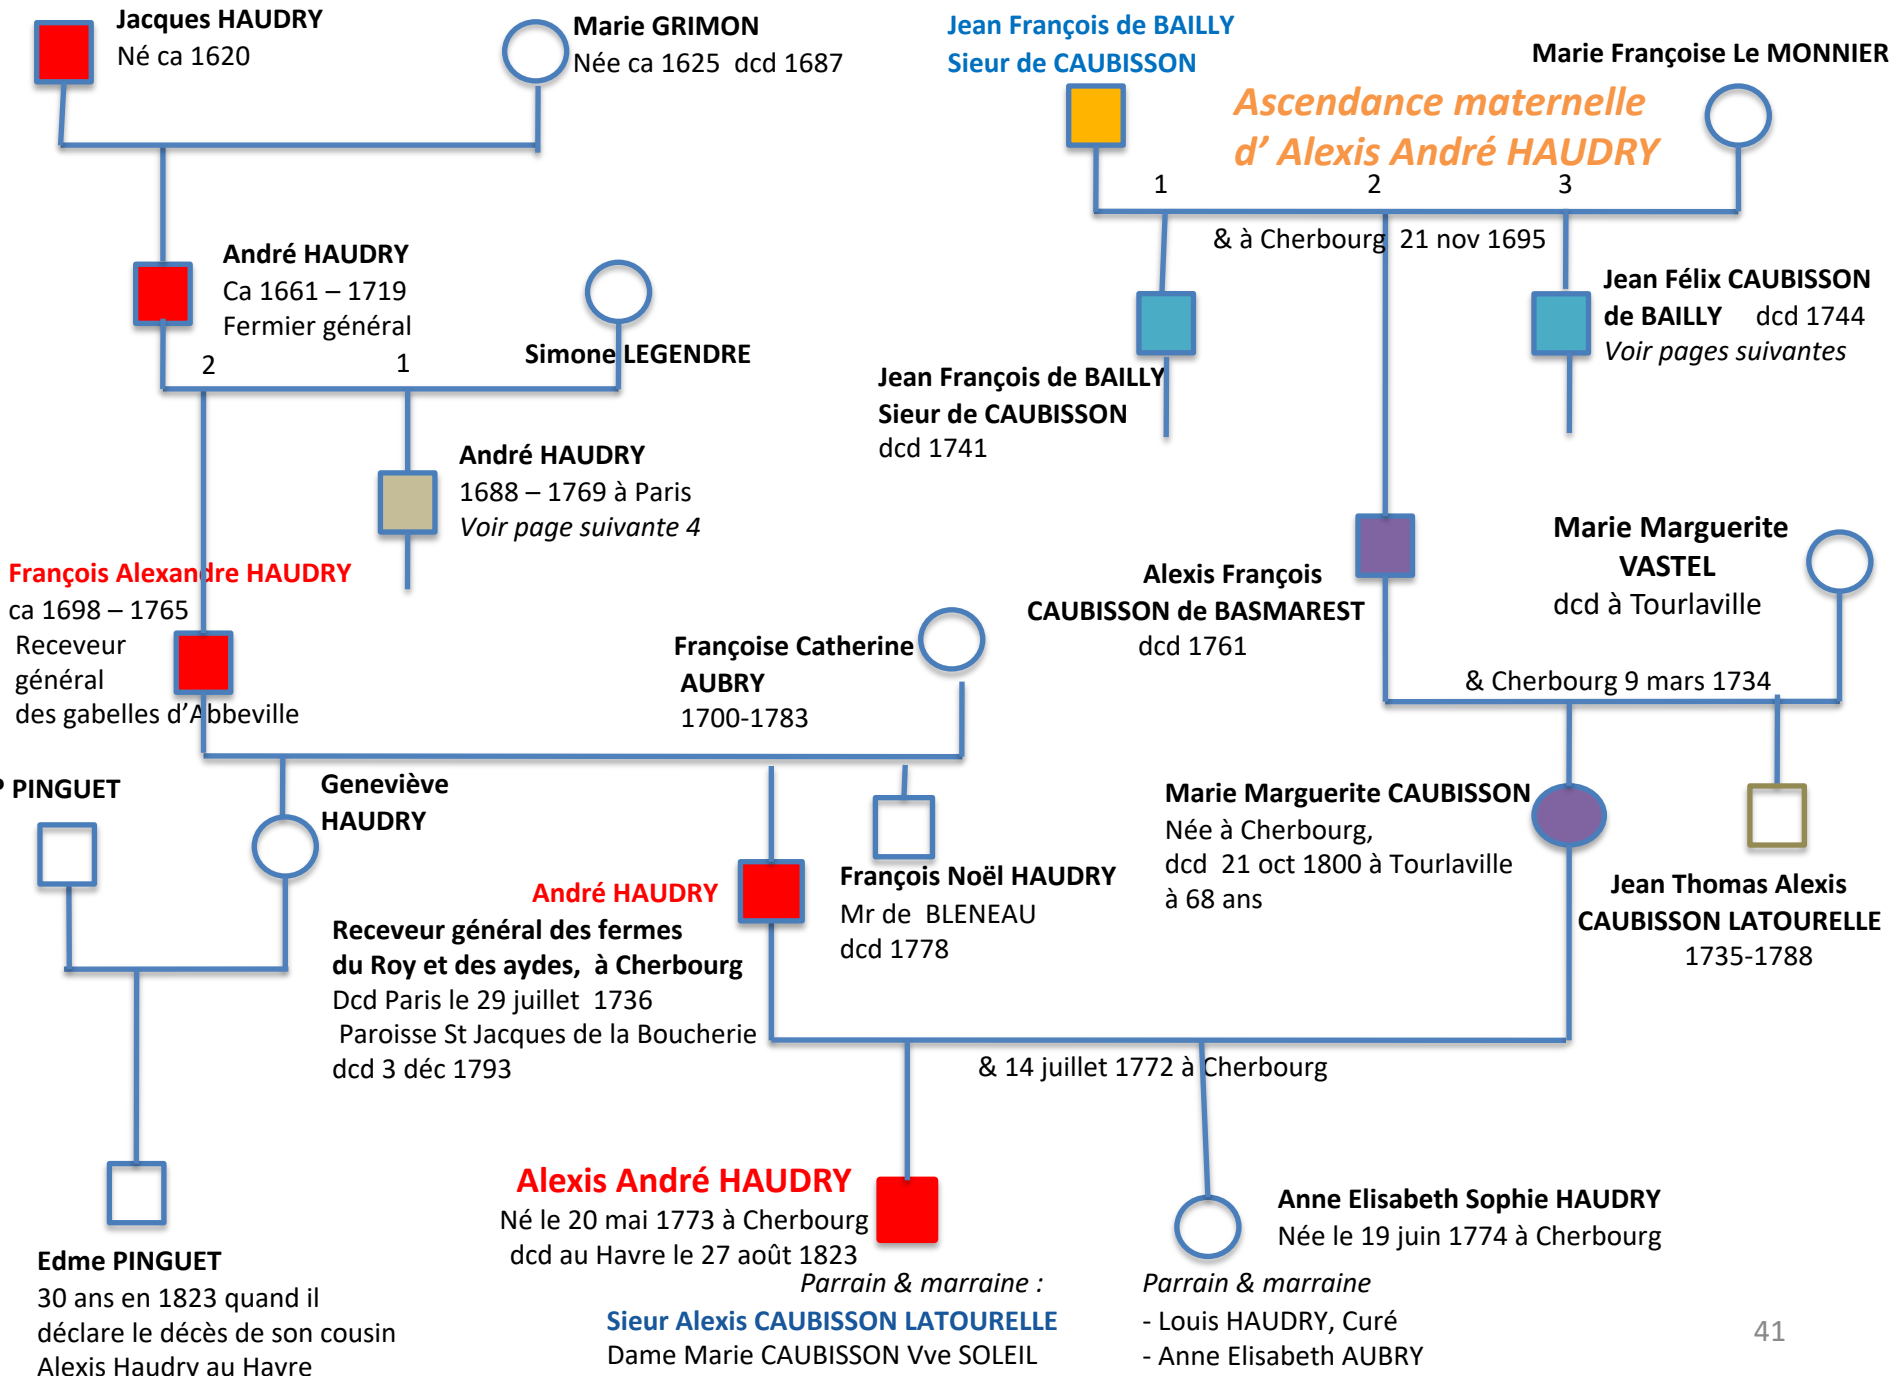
Jacques HAUDRY
Né ca 1620

Marie GRIMON
Née ca 1625 dcd 1687

Jean François de BAILLY
Sieur de CAUBISSON

Marie Françoise Le MONNIER

Ascendance maternelle
d' Alexis André HAUDRY

1 2 3

& à Cherbourg 21 nov 1695

André HAUDRY
Ca 1661 – 1719
Fermier général

2 1

Simone LEGENDRE

Jean Félix CAUBISSON
de BAILLY dcd 1744
Voir pages suivantes

Jean François de BAILLY
Sieur de CAUBISSON
dcd 1741

André HAUDRY
1688 – 1769 à Paris
Voir page suivante 4

François Alexandre HAUDRY
ca 1698 – 1765
Receveur
général
des gabelles d'Abbeville

Françoise Catherine
AUBRY
1700-1783

Alexis François
CAUBISSON de BASMAREST
dcd 1761

Marie Marguerite
VASTEL
dcd à Tourlaville

& Cherbourg 9 mars 1734

PINGUET

Geneviève
HAUDRY

Marie Marguerite CAUBISSON
Née à Cherbourg,
dcd 21 oct 1800 à Tourlaville
à 68 ans

André HAUDRY
Receveur général des fermes
du Roy et des aydes, à Cherbourg
Dcd Paris le 29 juillet 1736
Paroisse St Jacques de la Boucherie
dcd 3 déc 1793

François Noël HAUDRY
Mr de BLENEAU
dcd 1778

Jean Thomas Alexis
CAUBISSON LATOURELLE
1735-1788

& 14 juillet 1772 à Cherbourg

Alexis André HAUDRY
Né le 20 mai 1773 à Cherbourg
dcd au Havre le 27 août 1823
Parrain & marraine :
Sieur Alexis CAUBISSON LATOURELLE
Dame Marie CAUBISSON Vve SOLEIL

Anne Elisabeth Sophie HAUDRY
Née le 19 juin 1774 à Cherbourg
Parrain & marraine
- Louis HAUDRY, Curé
- Anne Elisabeth AUBRY

Edme PINGUET
30 ans en 1823 quand il
déclare le décès de son cousin
Alexis Haudry au Havre

41